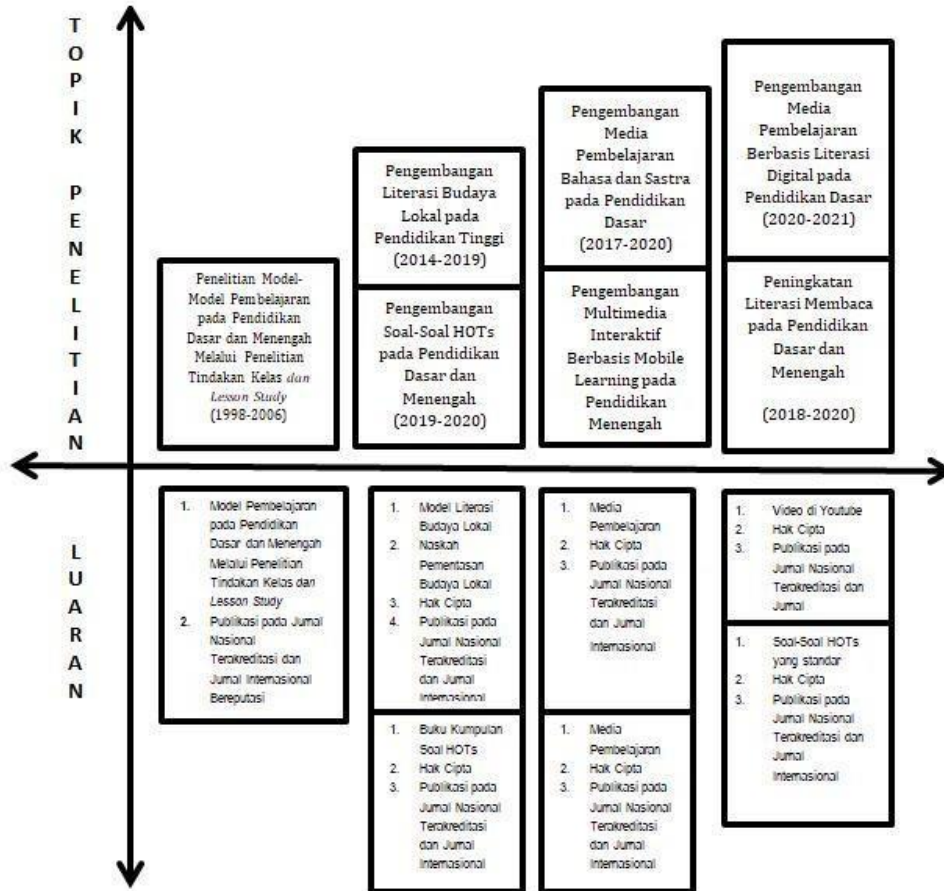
TOPIK PENELITIAN

Penelitian Model-Model Pembelajaran pada Pendidikan Dasar dan Menengah Melalui Penelitian Tindakan Kelas *dan Lesson Study* (1998-2006)

Pengembangan Literasi Budaya Lokal pada Pendidikan Tinggi (2014-2019)

Pengembangan Soal-Soal HOTs pada Pendidikan Dasar dan Menengah (2019-2020)

Pengembangan Media Pembelajaran Bahasa dan Sastra pada Pendidikan Dasar (2017-2020)

Pengembangan Multimedia Interaktif Berbasis Mobile Learning pada Pendidikan Menengah

Pengembangan Media Pembelajaran Berbasis Literasi Digital pada Pendidikan Dasar (2020-2021)

Peningkatan Literasi Membaca pada Pendidikan Dasar dan Menengah

(2018-2020)

LUARAN

1. Model Pembelajaran pada Pendidikan Dasar dan Menengah Melalui Penelitian Tindakan Kelas dan Lesson Study
2. Publikasi pada Jurnal Nasional Terakreditasi dan Jurnal Internasional Bereputasi

1. Model Literasi Budaya Lokal
2. Naskah Pementasan Budaya Lokal
3. Hak Cipta
4. Publikasi pada Jurnal Nasional Terakreditasi dan Jurnal Internasional

1. Buku Kumpulan Soal HOTs
2. Hak Cipta
3. Publikasi pada Jurnal Nasional Terakreditasi dan Jurnal Internasional

1. Media Pembelajaran
2. Hak Cipta
3. Publikasi pada Jurnal Nasional Terakreditasi dan Jurnal Internasional

1. Media Pembelajaran
2. Hak Cipta
3. Publikasi pada Jurnal Nasional Terakreditasi dan Jurnal Internasional

1. Video di Youtube
2. Hak Cipta
3. Publikasi pada Jurnal Nasional Terakreditasi dan Jurnal

1. Soal-Soal HOTs yang standar
2. Hak Cipta
3. Publikasi pada Jurnal Nasional Terakreditasi dan Jurnal Internasional